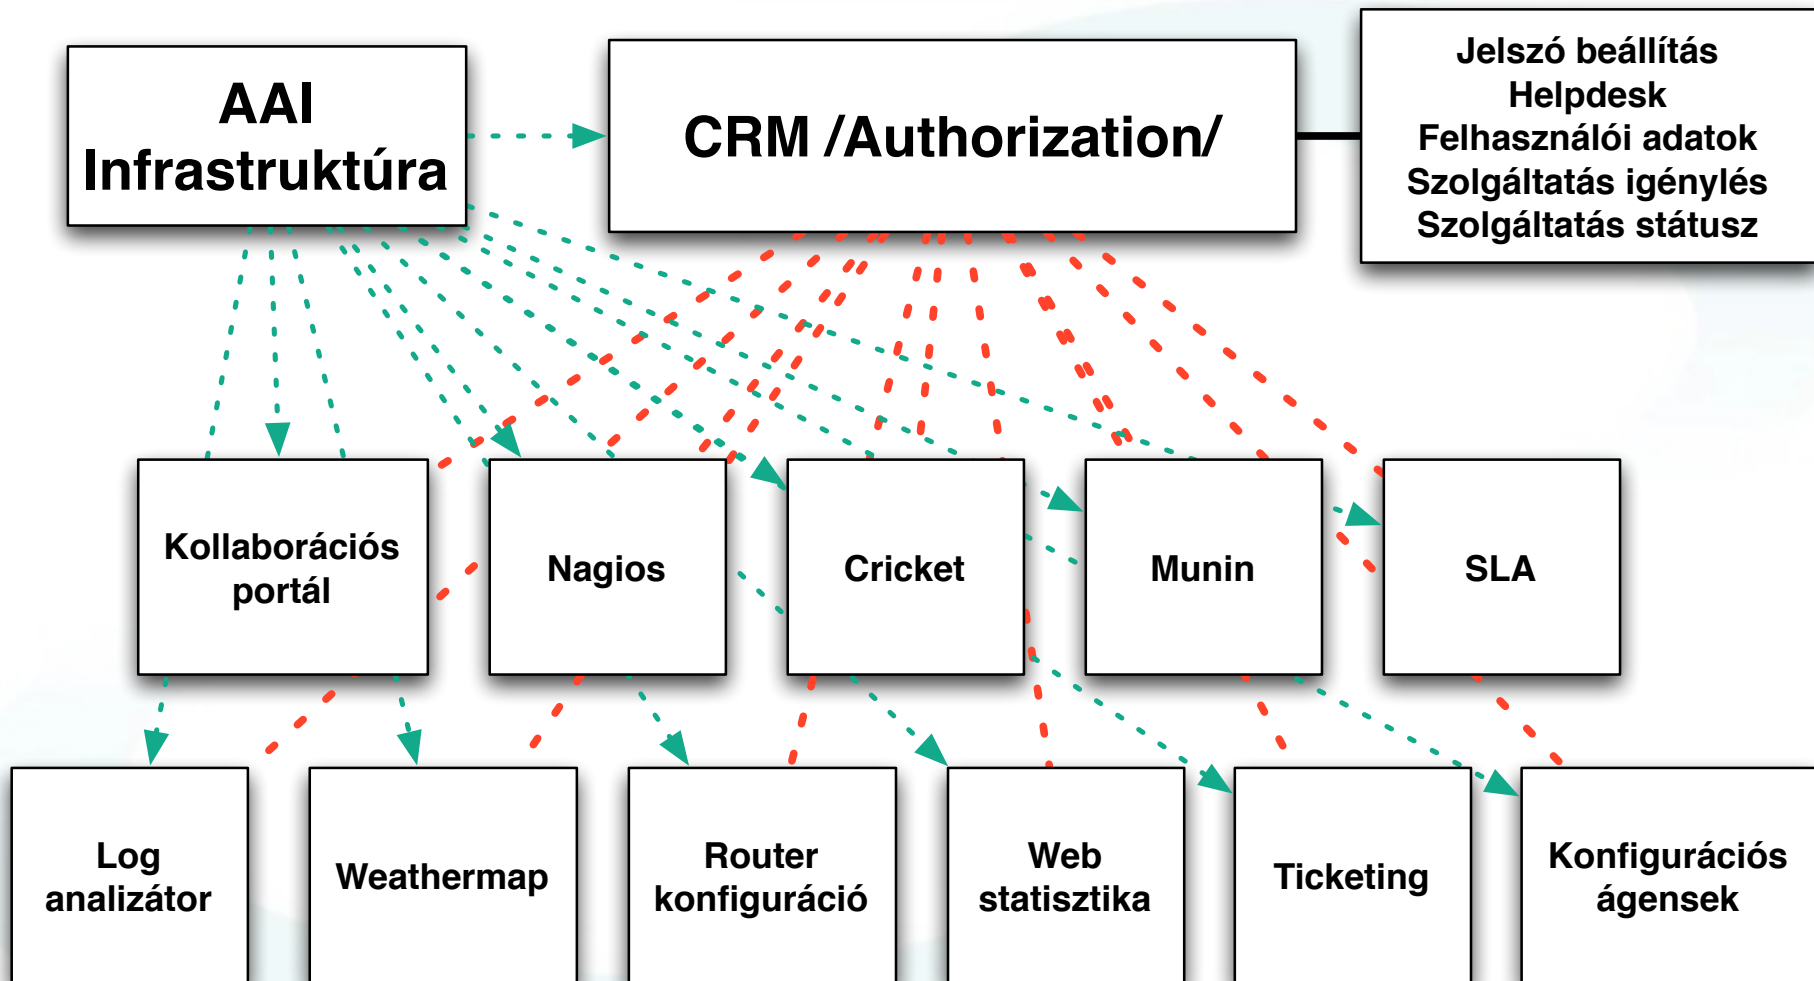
AAI Infrastruktúra

CRM /Authorization/

Jelszó beállítás
Helpdesk
Felhasználói adatok
Szolgáltatás igénylés
Szolgáltatás státusz

Kollaborációs portál

Nagios

Cricket

Munin

SLA

Log analizátor

Weathermap

Router konfiguráció

Web statisztika

Ticketing

Konfigurációs ágensek